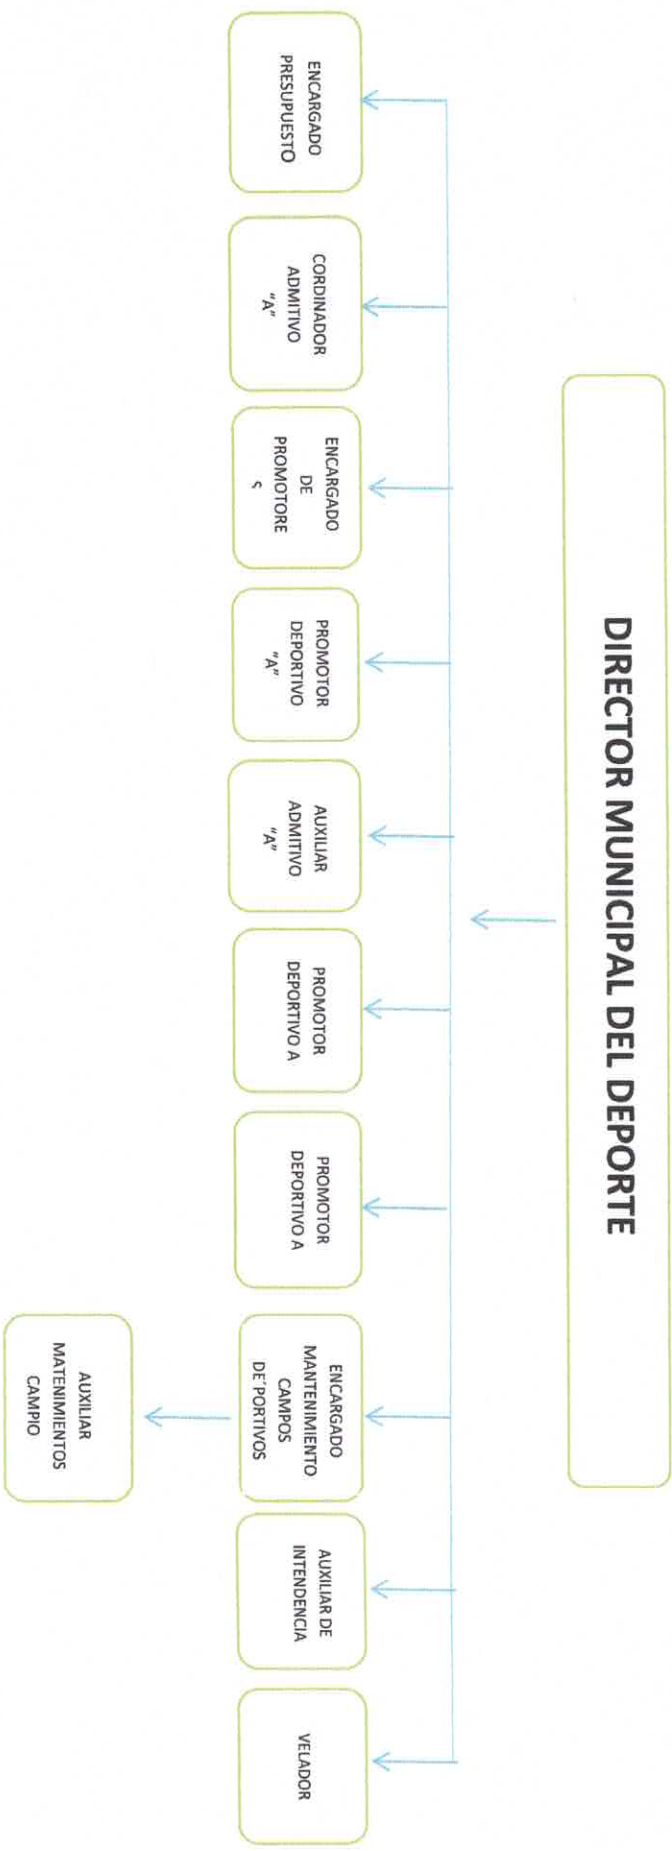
DIRECTOR MUNICIPAL DEL DEPORTE

ENCARGADO PRESUPUESTO

CORDINADOR ADMITIVO "A"

ENCARGADO DE PROMOTORE S

PROMOTOR DEPORTIVO "A"

AUXILIAR ADMITIVO "A"

PROMOTOR DEPORTIVO A

PROMOTOR DEPORTIVO A

ENCARGADO MANTENIMIENTO CAMPOS DE'PORTIVOS

AUXILIAR MATENIMIENTOS CAMPIO

AUXILIAR DE INTENDENCIA

VELADOR